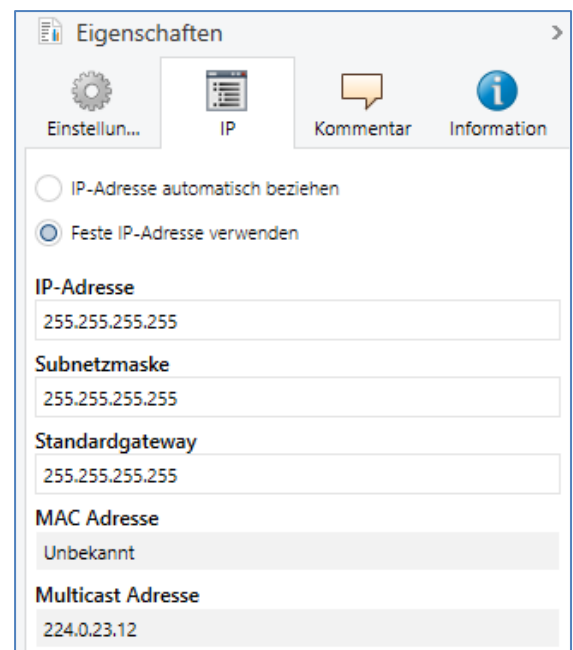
Eigenschaften

Einstellun...

IP

Kommentar

Information

IP-Adresse automatisch beziehen

Feste IP-Adresse verwenden

IP-Adresse

255.255.255.255

Subnetzmaske

255.255.255.255

Standardgateway

255.255.255.255

MAC Adresse

Unbekannt

Multicast Adresse

224.0.23.12